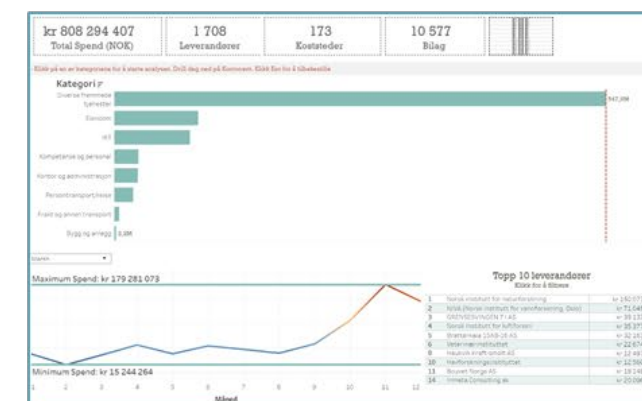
kr 808 294 407
Total Spend (NOK)

1 708
Leverandører

173
Koststeder

10 577
Bilag

Klikk på en av kategoriene for å starte analysen. Drill deg ned på Konnoret. Klikk Esc for å tilbakestille

Kategori

Diverse fremmede tjenester

547,39M

Eiendom

IKT

Kompetanse og personal

Kontor og administrasjon

Persontransport/reise

Frakt og annen transport

Bygg og anlegg

3,18M

Maximum Spend: kr 179 281 073

Minimum Spend: kr 15 244 264

1 2 3 4 5 6 7 8 9 10 11 12

Måned

Topp 10 leverandorer
Klikk for å filtrere

| 1 | Norsk institutt for naturforskning | kr 192,07 |
|---|---|---|
| 2 | NIVA (Norsk institutt for vannforskning, Oslo) | kr 71,04 |
| 3 | GRENSEVANGEN 7 AS | kr 39,13 |
| 4 | Norsk institutt for luftforskn | kr 35,27 |
| 5 | Brattørkaia 15AB-15 AS | kr 32,16 |
| 6 | Veterinærinstituttet | kr 22,67 |
| 7 | Haukvik Kraft-smolt AS | kr 12,49 |
| 10 | Havforskningsinstituttet | kr 12,59 |
| 13 | Bouvet Norge AS | kr 19,14 |
| 14 | Inmeta Consulting as | kr 20,00 |